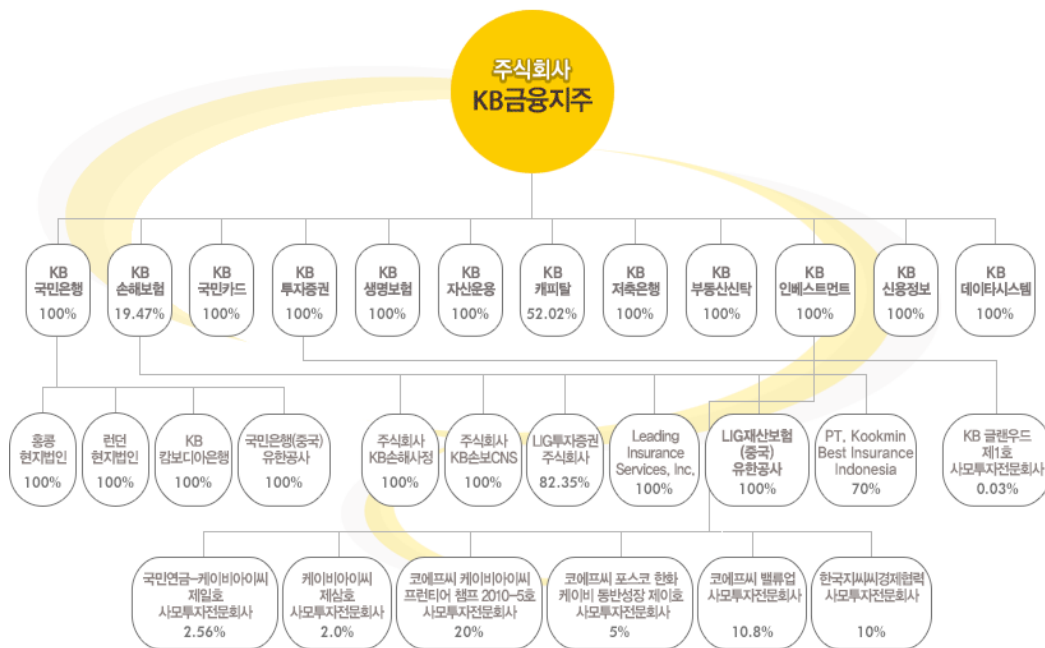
주식회사
KB금융지주

KB
국민은행
100%

KB
손해보험
19.47%

KB
국민카드
100%

KB
투자증권
100%

KB
생명보험
100%

KB
자산운용
100%

KB
캐피탈
52.02%

KB
저축은행
100%

KB
부동산신탁
100%

KB
인베스트먼트
100%

KB
신용정보
100%

KB
데이타시스템
100%

홍콩
현지법인
100%

런던
현지법인
100%

KB
캄보디아은행
100%

국민은행(중국)
유한공사
100%

주식회사
KB손해사정
100%

주식회사
KB손보CNS
100%

LIG투자증권
주식회사
82.35%

Leading
Insurance
Services, Inc.
100%

LIG재산보험
(중국)
유한공사
100%

PT. Kookmin
Best Insurance
Indonesia
70%

KB 글랜우드
제1호
사모투자전문회사
0.03%

국민연금-케이비아이씨
제일호
사모투자전문회사
2.56%

케이비아이씨
제삼호
사모투자전문회사
2.0%

코에프씨 케이비아이씨
프런티어 챔프 2010-5호
사모투자전문회사
20%

코에프씨 포스코 한화
케이비 동반성장 제이호
사모투자전문회사
5%

코에프씨 밸류업
사모투자전문회사
10.8%

한국지씨씨경제협력
사모투자전문회사
10%